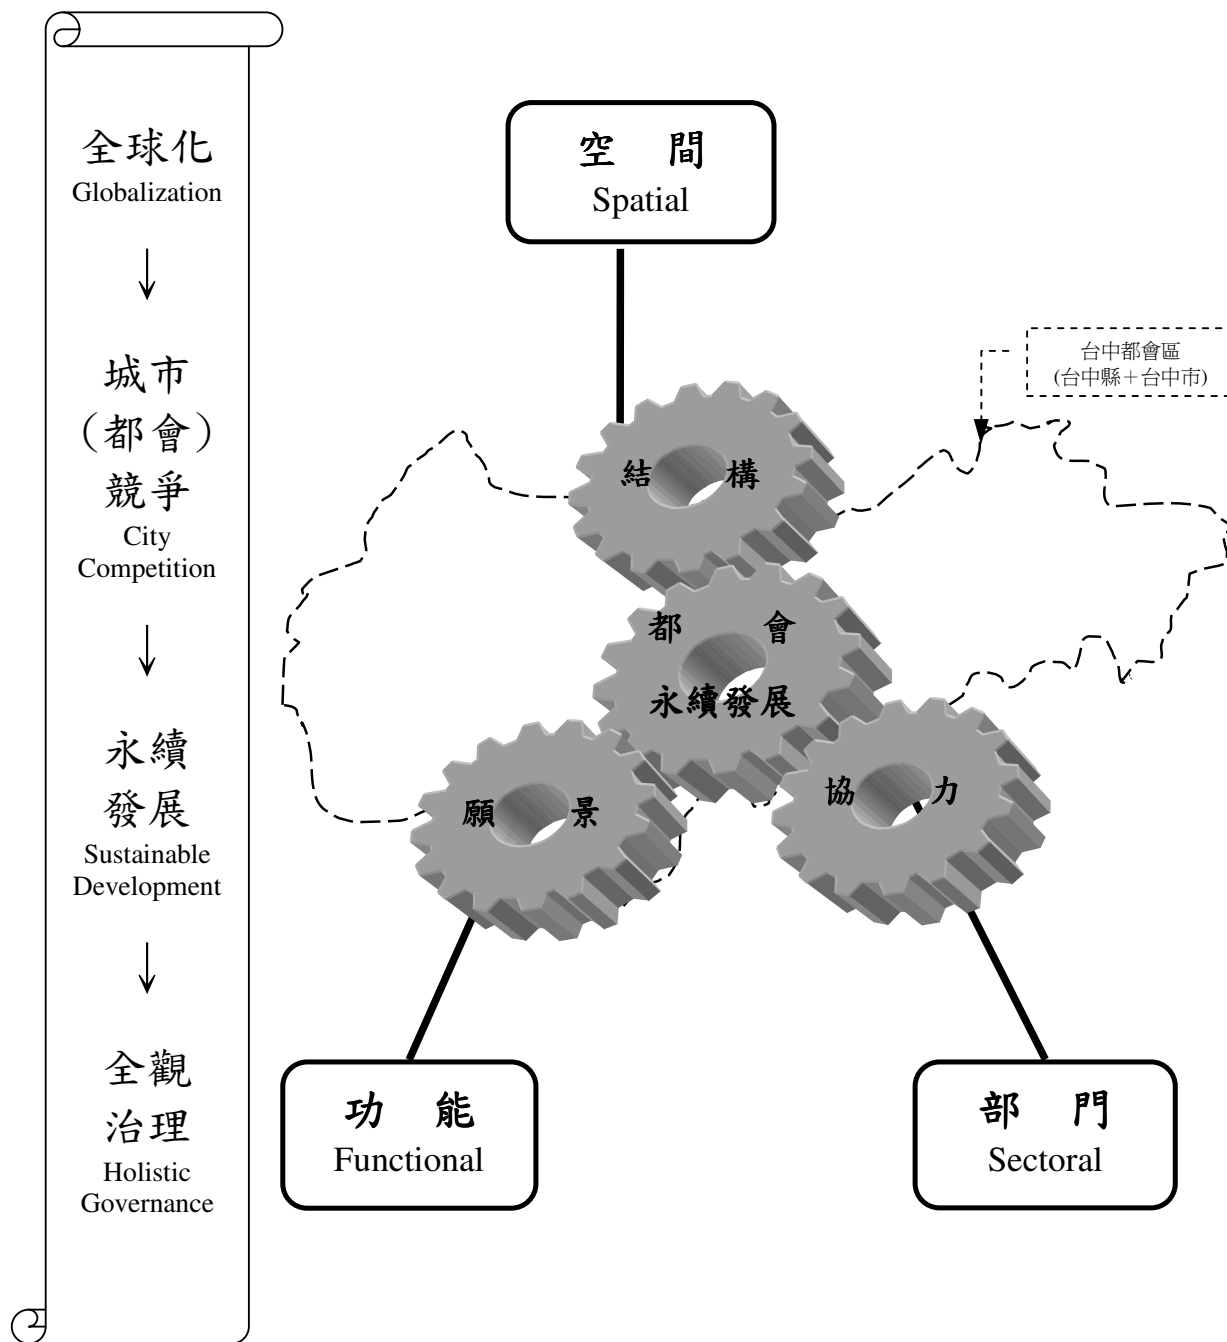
全球化
Globalization

↓

城市
(都會)
競爭
City
Competition

↓

永續
發展
Sustainable
Development

↓

全觀
治理
Holistic
Governance

空 間
Spatial

台中都會區
(台中縣＋台中市)

結 構

都 會
永續發展

願 景

協 力

功 能
Functional

部 門
Sectoral